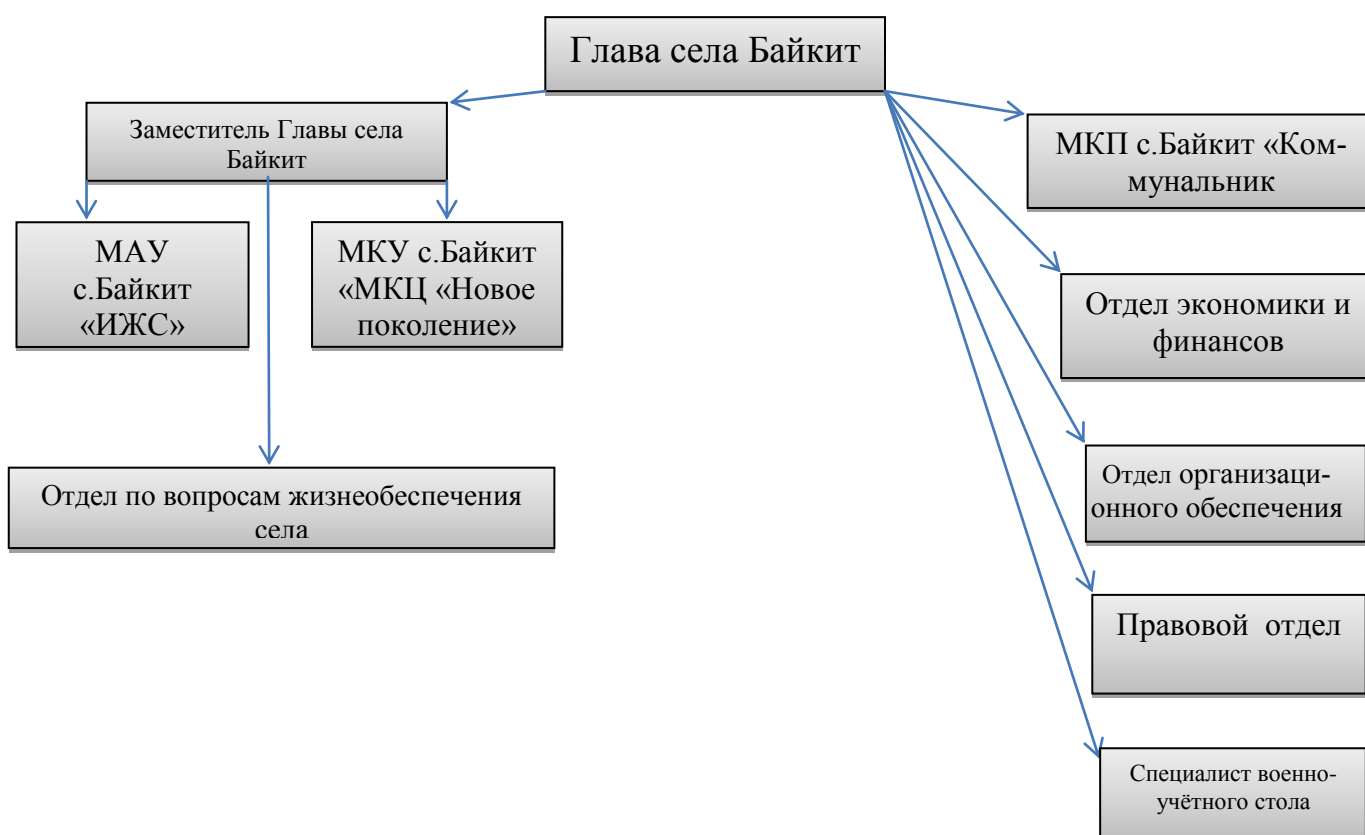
Глава села Байкит

Заместитель Главы села Байкит

МАУ с.Байкит «ИЖС»

МКУ с.Байкит «МКЦ «Новое поколение»

Отдел по вопросам жизнеобеспечения села

МКП с.Байкит «Коммунальник

Отдел экономики и финансов

Отдел организационного обеспечения

Правовой отдел

Специалист военно-учётного стола